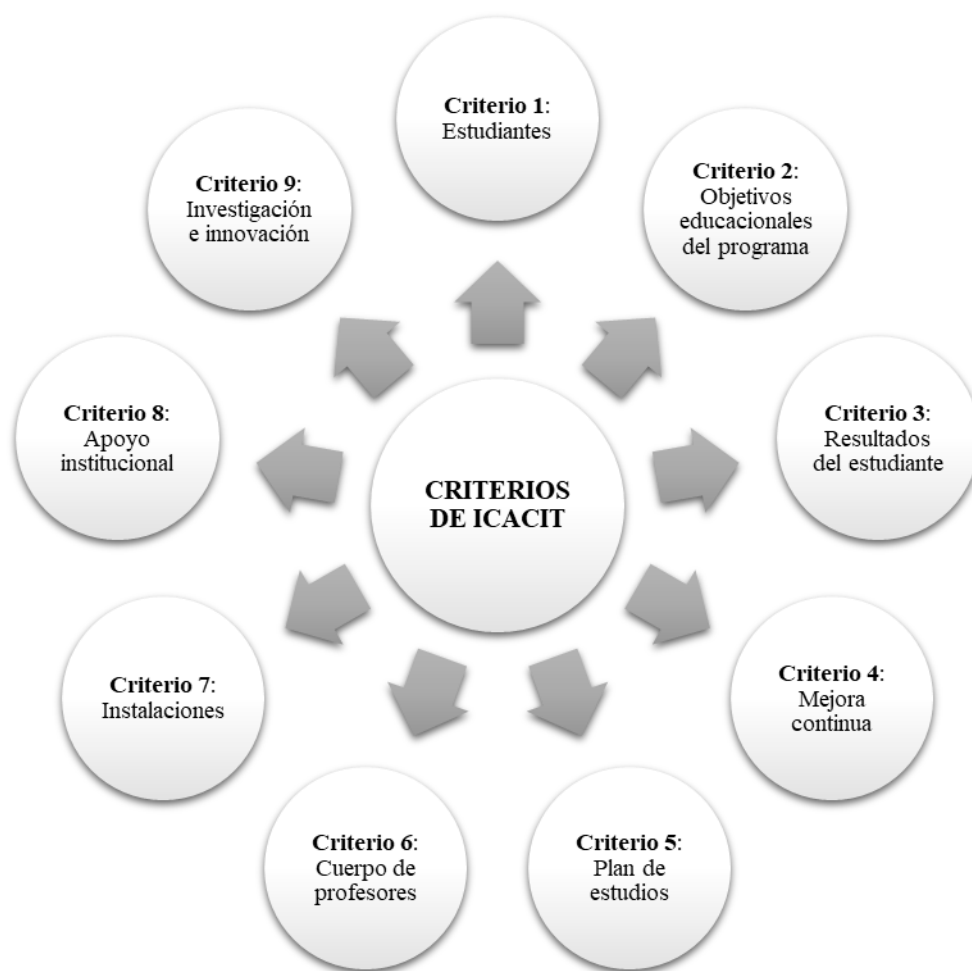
CRITERIOS DE ICACIT

Criterio 1: Estudiantes

Criterio 2: Objetivos educacionales del programa

Criterio 3: Resultados del estudiante

Criterio 4: Mejora continua

Criterio 5: Plan de estudios

Criterio 6: Cuerpo de profesores

Criterio 7: Instalaciones

Criterio 8: Apoyo institucional

Criterio 9: Investigación e innovación